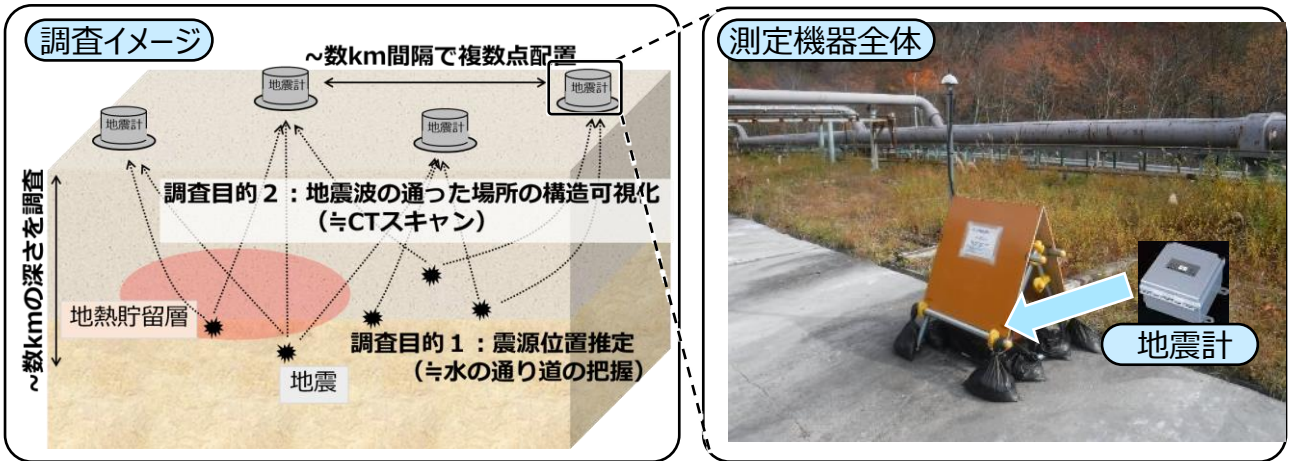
調査イメージ

~数km間隔で複数点配置

地震計

地震計

地震計

地震計

~数kmの深さを調査

調査目的２：地震波の通った場所の構造可視化
（≒CTスキャン）

地熱貯留層

調査目的１：震源位置推定
（≒水の通り道の把握）

地震

測定機器全体

地震計